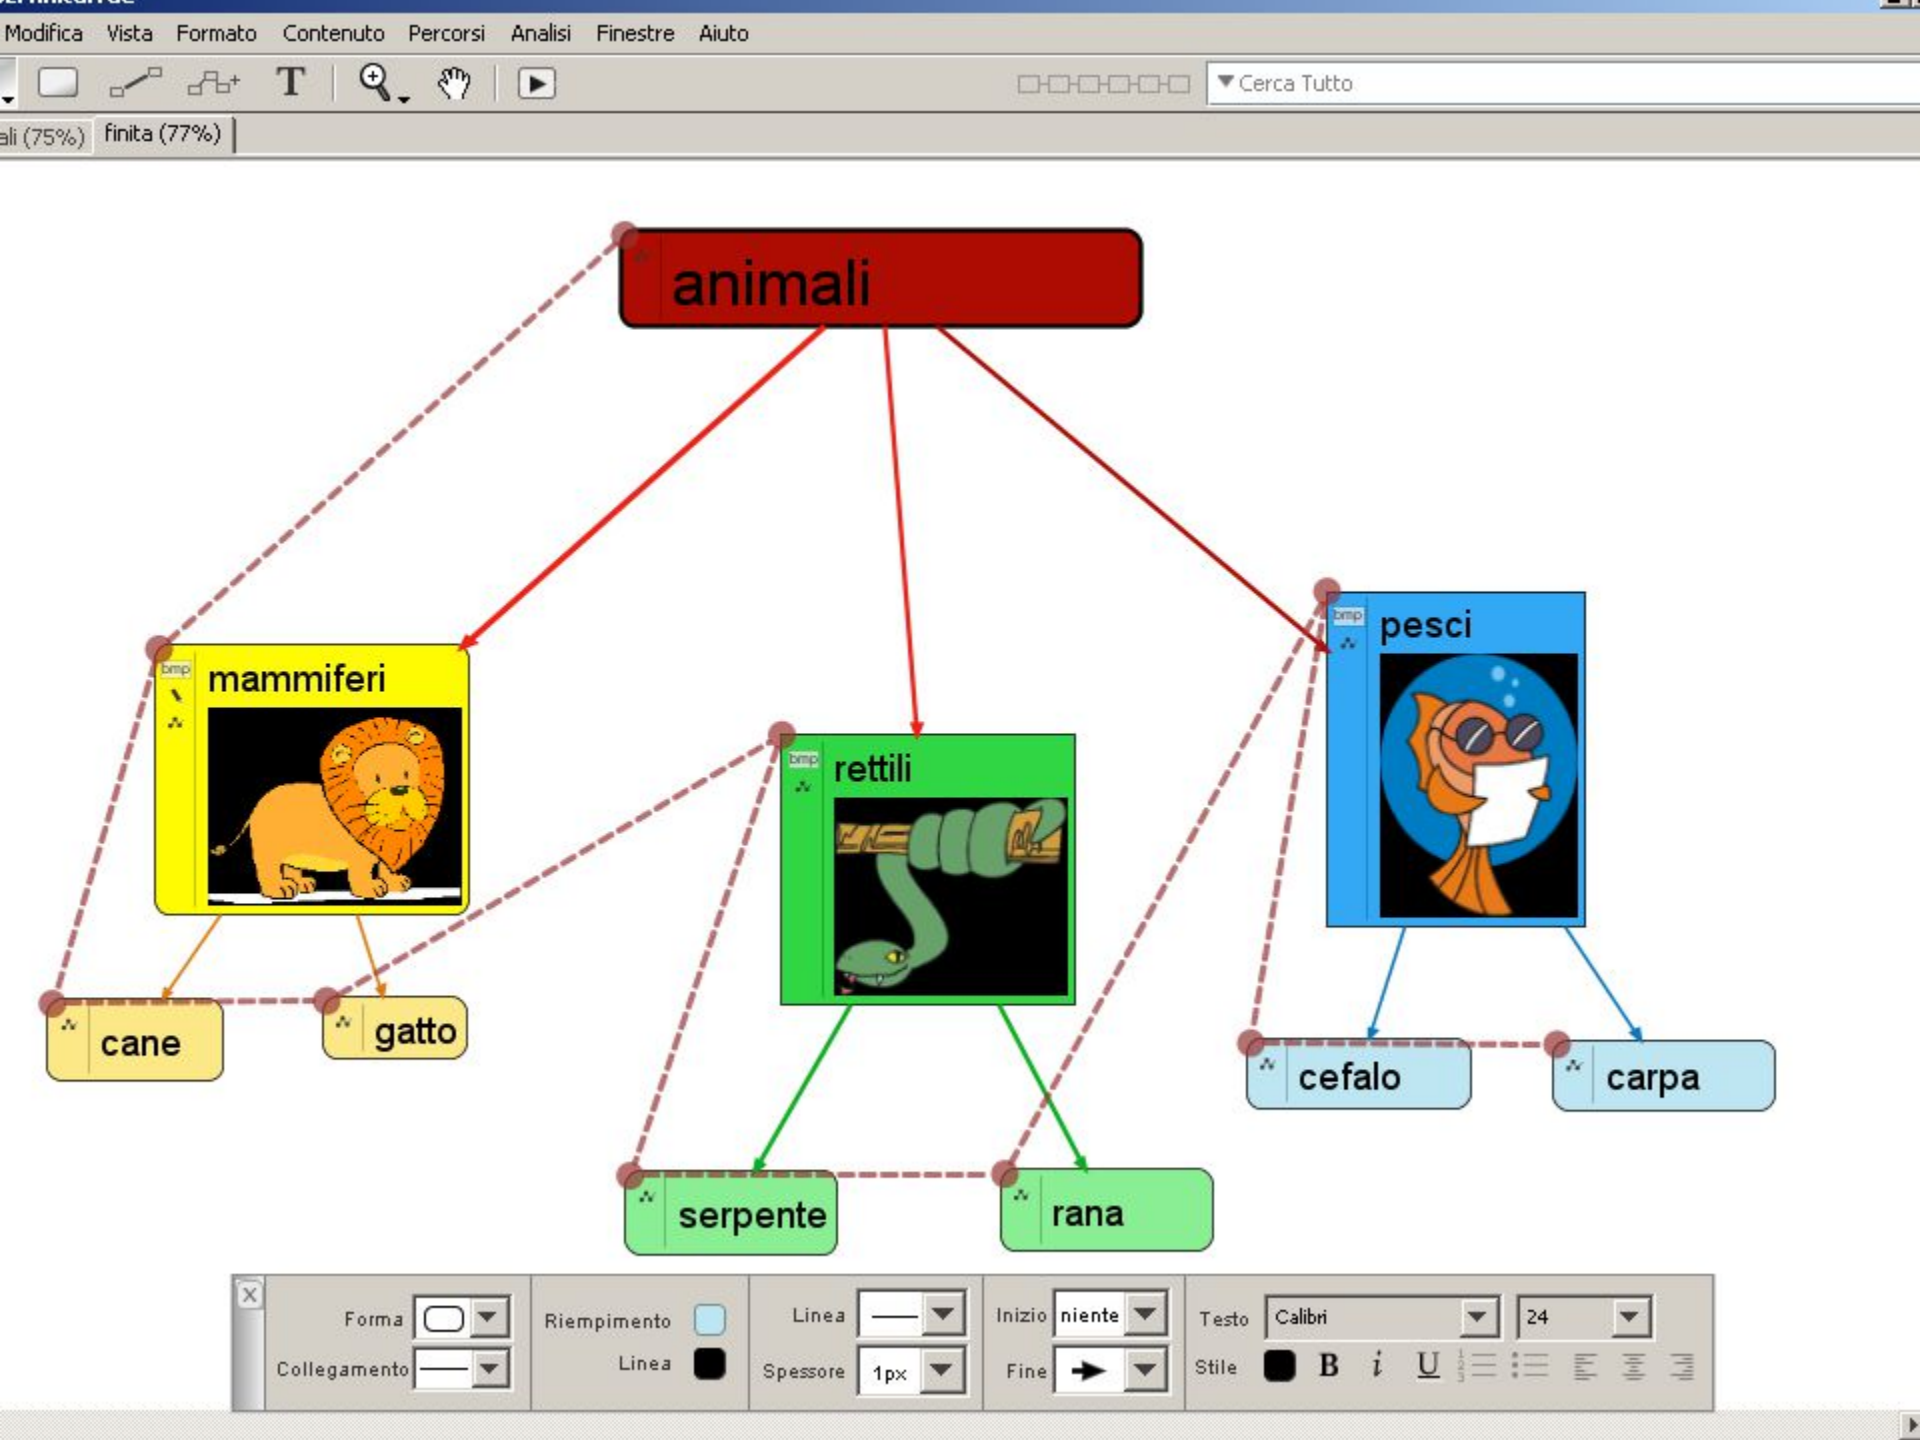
Modifica Vista Formato Contenuto Percorsi Analisi Finestre Aiuto

Cerca Tutto

ali (75%) finita (77%)

animali

mammiferi

rettili

pesci

cane

gatto

serpente

rana

cefalo

carpa

Forma

Collegamento

Riempimento

Linea

Linea

Spessore 1px

Inizio niente

Fine

Testo Calibri 24

Stile B i U